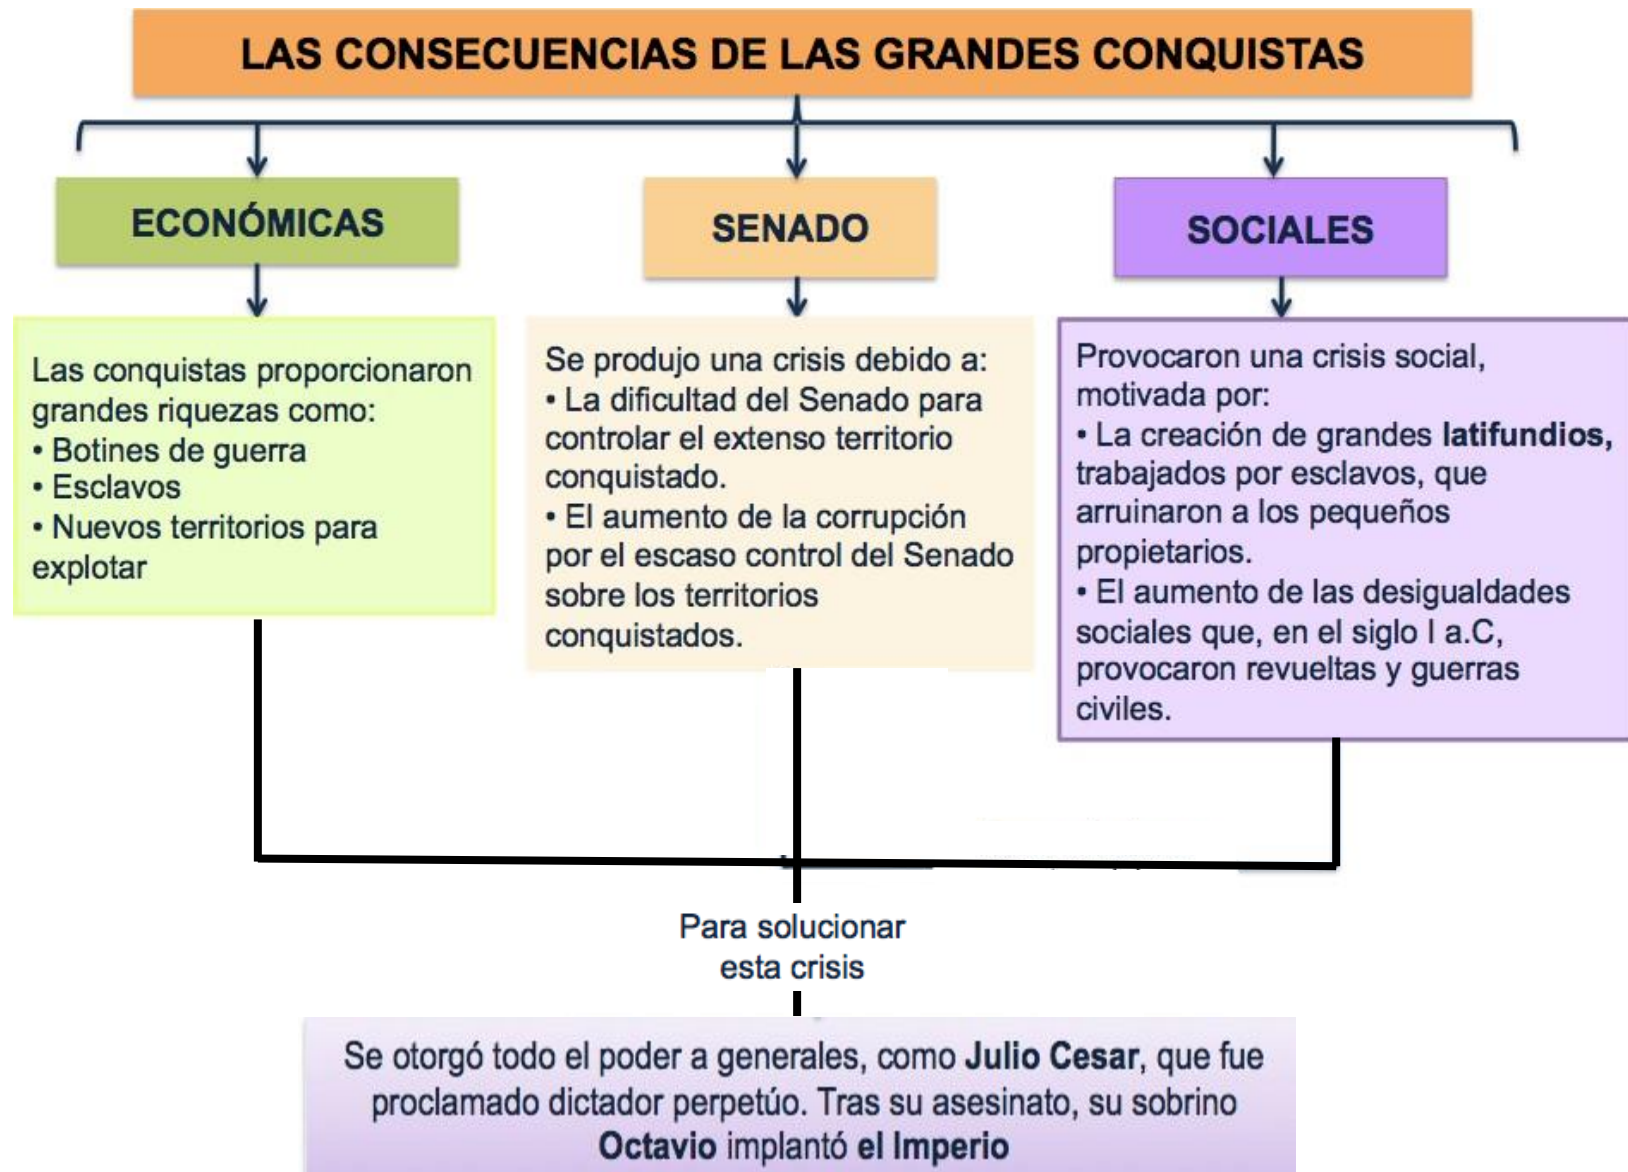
LAS CONSECUENCIAS DE LAS GRANDES CONQUISTAS

ECONÓMICAS

SENADO

SOCIALES

Las conquistas proporcionaron grandes riquezas como:
• Botines de guerra
• Esclavos
• Nuevos territorios para explotar

Se produjo una crisis debido a:
• La dificultad del Senado para controlar el extenso territorio conquistado.
• El aumento de la corrupción por el escaso control del Senado sobre los territorios conquistados.

Provocaron una crisis social, motivada por:
• La creación de grandes **latifundios,** trabajados por esclavos, que arruinaron a los pequeños propietarios.
• El aumento de las desigualdades sociales que, en el siglo I a.C, provocaron revueltas y guerras civiles.

Para solucionar esta crisis

Se otorgó todo el poder a generales, como **Julio Cesar**, que fue proclamado dictador perpetúo. Tras su asesinato, su sobrino **Octavio** implantó **el Imperio**